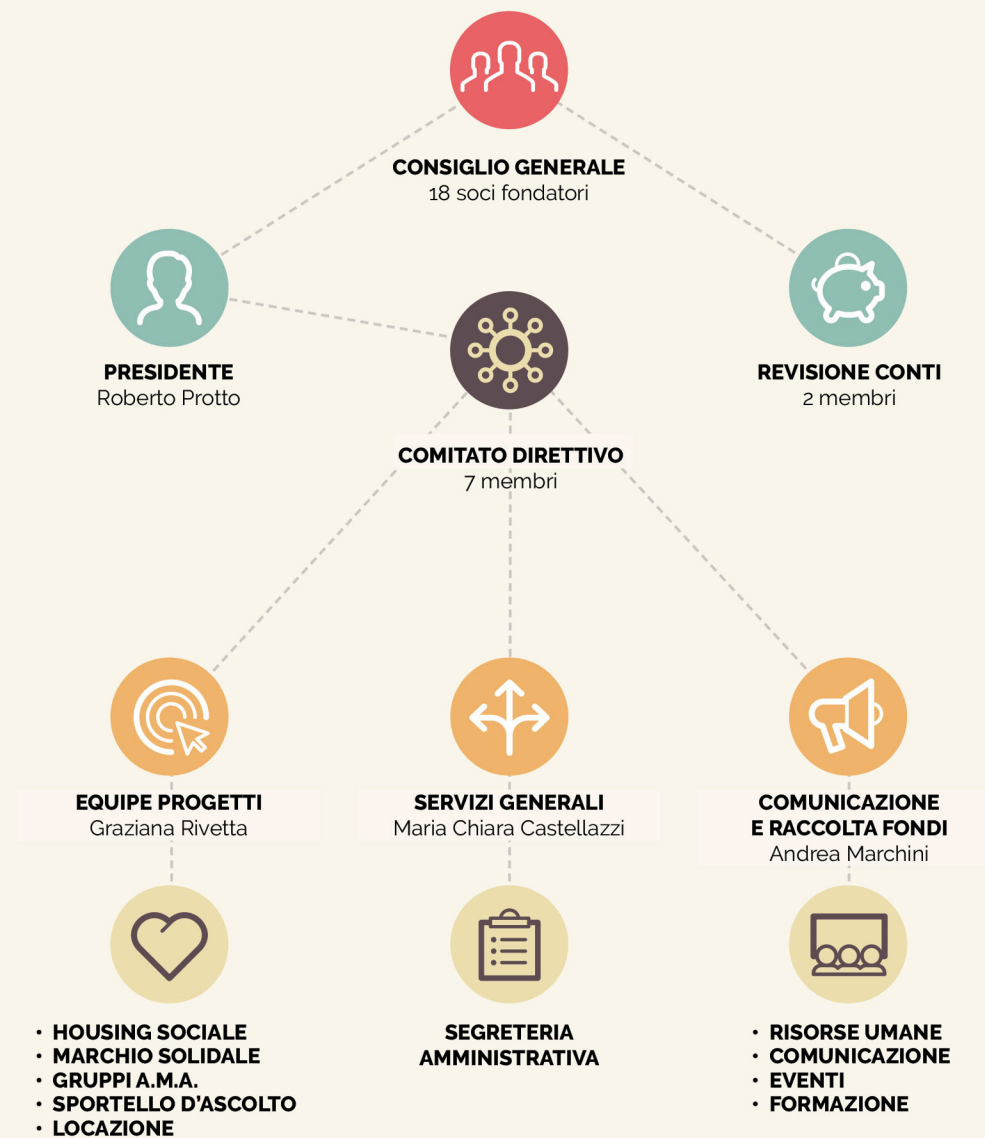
CONSIGLIO GENERALE
18 soci fondatori

PRESIDENTE
Roberto Protto

REVISIONE CONTI
2 membri

COMITATO DIRETTIVO
7 membri

EQUIPE PROGETTI
Graziana Rivetta

SERVIZI GENERALI
Maria Chiara Castellazzi

COMUNICAZIONE E RACCOLTA FONDI
Andrea Marchini

- HOUSING SOCIALE
- MARCHIO SOLIDALE
- GRUPPI A.M.A.
- SPORTELLO D'ASCOLTO
- LOCAZIONE

SEGRETERIA AMMINISTRATIVA

- RISORSE UMANE
- COMUNICAZIONE
- EVENTI
- FORMAZIONE